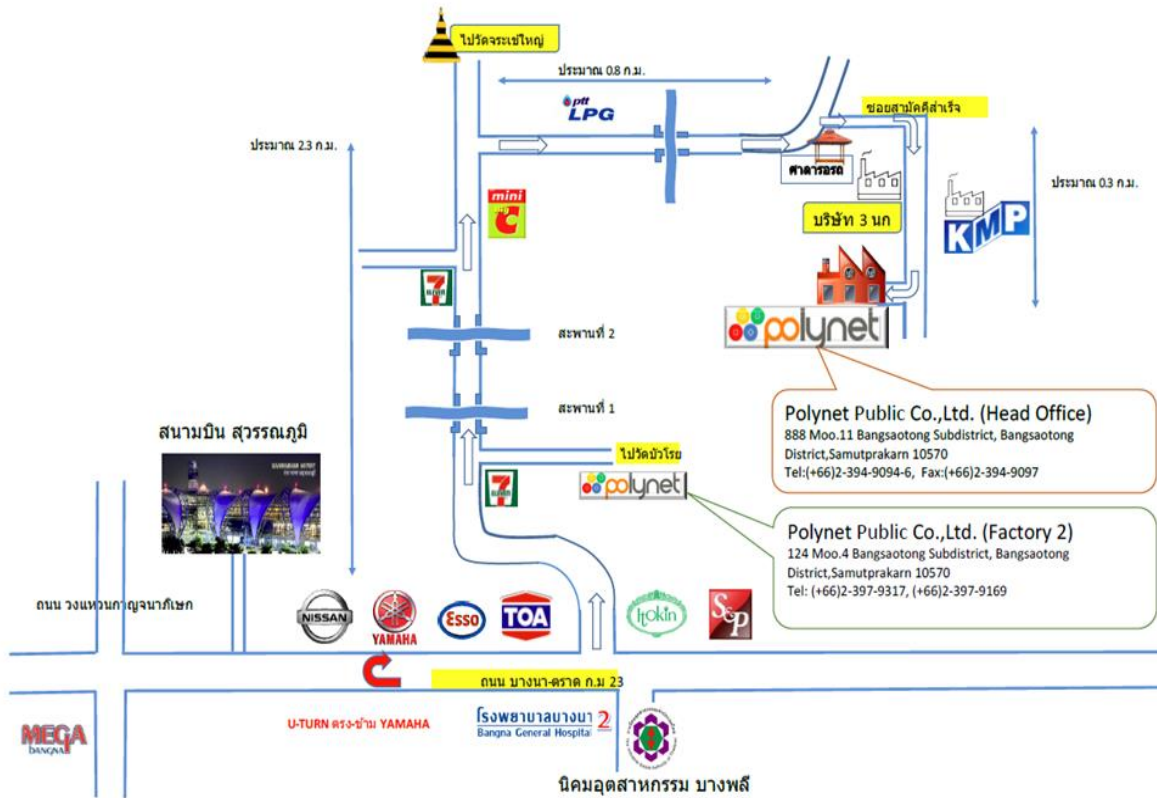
ไปวัดจระเข้ใหญ่

ประมาณ 0.8 ก.ม.

ptt LPG

ซอยสามัคคีสำเร็จ

ประมาณ 2.3 ก.ม.

ศาลารอรถ

ประมาณ 0.3 ก.ม.

mini C

บริษัท 3 นก

KMP

7 ELEVEN

polynet

สะพานที่ 2

สะพานที่ 1

สนามบิน สุวรรณภูมิ

ไปวัดบัวโรย

7 ELEVEN

polynet

Polynet Public Co.,Ltd. (Head Office)
888 Moo.11 Bangsaotong Subdistrict, Bangsaotong District,Samutprakarn 10570
Tel:(+66)2-394-9094-6, Fax:(+66)2-394-9097

Polynet Public Co.,Ltd. (Factory 2)
124 Moo.4 Bangsaotong Subdistrict, Bangsaotong District,Samutprakarn 10570
Tel: (+66)2-397-9317, (+66)2-397-9169

ถนน วงแหวนกาญจนาภิเษก

NISSAN

YAMAHA

Esso

TOA

hokin

S&P

ถนน บางนา-ตราด ก.ม 23

MEGA BANGNA

U-TURN ตรงข้าม YAMAHA

โรงพยาบาลบางนา 2
Bangna General Hospital

นิคมอุตสาหกรรม บางพลี